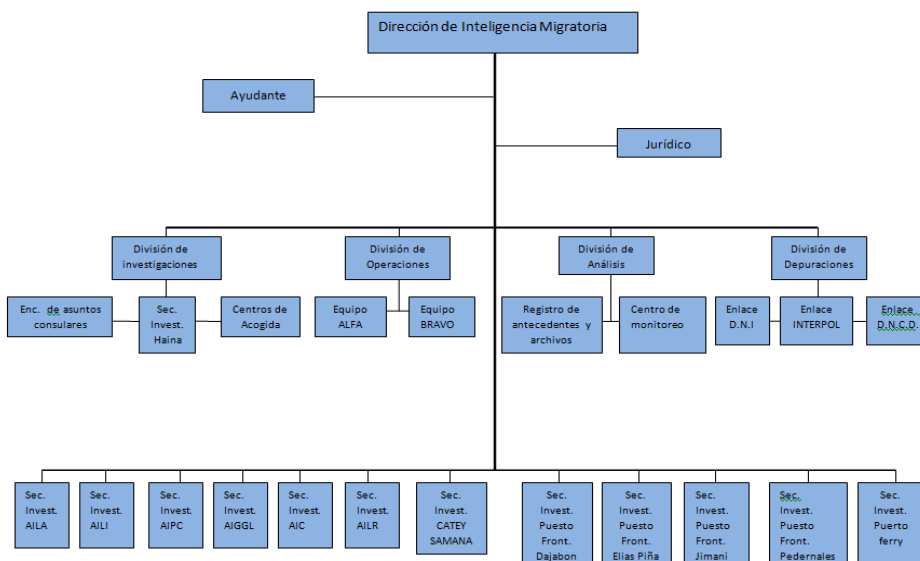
Dirección de Inteligencia Migratoria

Ayudante

Jurídico

División de investigaciones

Enc. de asuntos consulares

Sec. Invest. Haina

Centros de Acogida

División de Operaciones

Equipo ALFA

Equipo BRAVO

División de Análisis

Registro de antecedentes y archivos

Centro de monitoreo

División de Depuraciones

Enlace D.N.I

Enlace INTERPOL

Enlace D.N.C.D.

Sec. Invest. AILA

Sec. Invest. AILI

Sec. Invest. AIPC

Sec. Invest. AIGGL

Sec. Invest. AIC

Sec. Invest. AILR

Sec. Invest. CATEY SAMANA

Sec. Invest. Puesto Front. Dajabon

Sec. Invest. Puesto Front. Elias Piña

Sec. Invest. Puesto Front. Jimani

Sec. Invest. Puesto Front. Pedernales

Sec. Invest. Puerto ferry